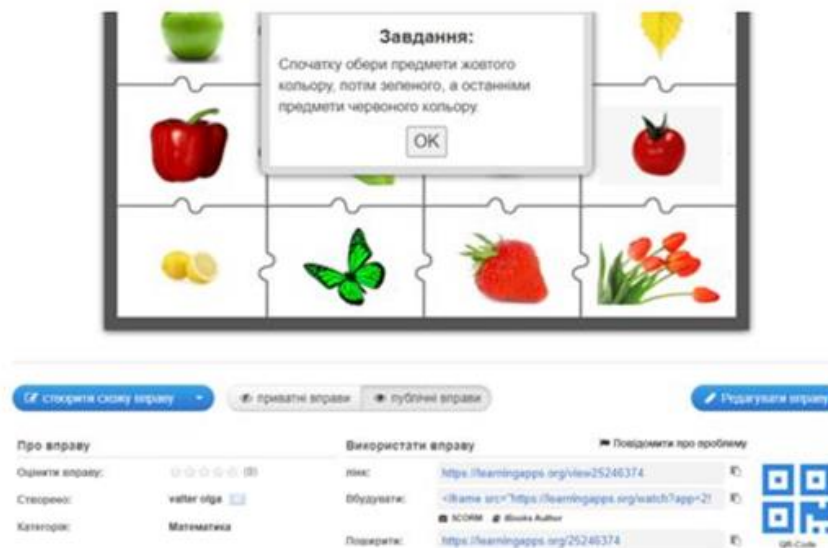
Завдання:
Спочатку обери предмети жовтого кольору, потім зеленого, а останніми предмети червоного кольору.
OK

створити схожу вправу
приватні вправи
публічні вправи
Редагувати вправу

Про вправу
Оцінити вправу: (0)
Створено: valter olga
Категорія: Математика

Використати вправу
Повідомити про проблему
лінк: https://learningapps.org/view25246374
Вбудувати: <iframe src="https://learningapps.org/watch?app=2
SCORM iBooks Author
Поширити: https://learningapps.org/25246374
QR-Code